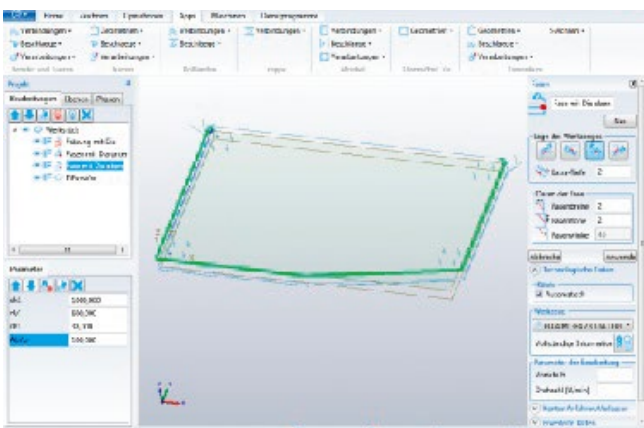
Datei Home Ansicht Einstellungen Lage Maschinen Dienstprogramme

Verbindungen • Geometrien • Verbindungen • Verbindungen • Verbindungen • Geometrien • Geometrien • Schichten •
Bauteile • Bauteile • Bauteile • Bauteile • Bauteile •
Verbindungen • Verbindungen • Verbindungen • Verbindungen •

Projekt
Bearbeitungen Ebenen Phasen
Werkstück
Fräsung mit Ga
Nestender Bauteile
Fase mit Dicken
Effekte

Parameter
AX 100,000
AY 100,000
AZ 0,100
Winkel 100,000

Fasen
Fase mit Dicken
Neu
Lage des Werkzeuges
Bearbeite 2
Daten der Fase
Fasenbreite 2
Fasenhöhe 2
Fasenwinkel 45
Abbrechen Anwenden
Technologische Daten
Fasenschnitt
Werkzeug
Vollständige Daten
Parameter der Bearbeitung
Zustellung
Drehzahl (U/min)